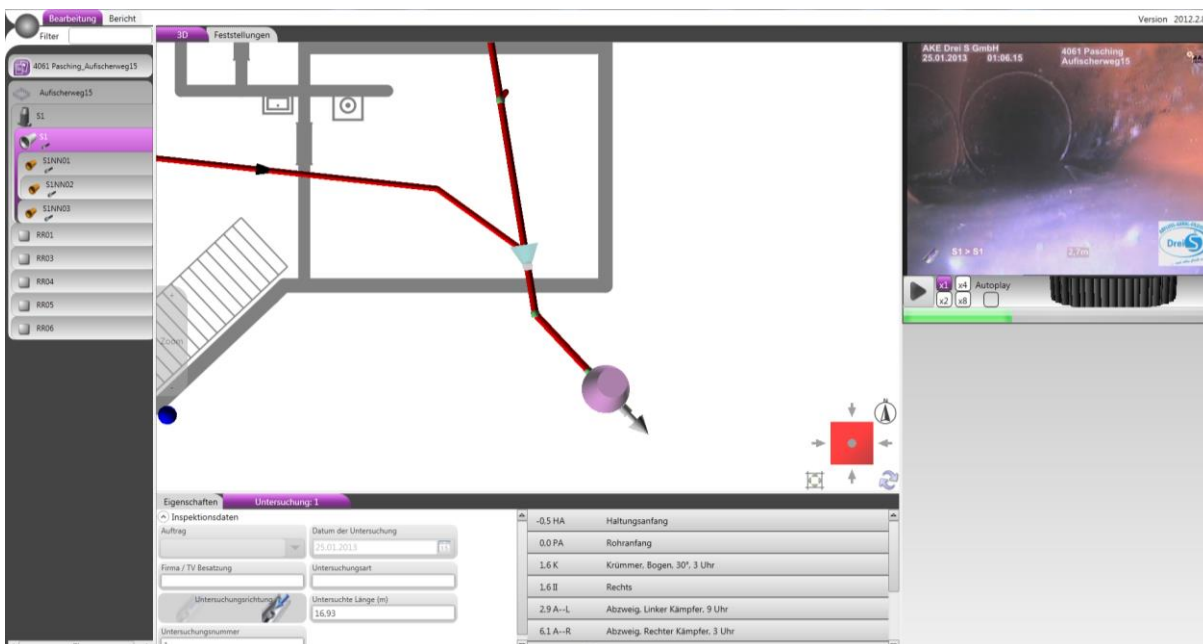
Bearbeitung Bericht
Version 2012.2.
Filter
3D Feststellungen
4061 Pasching_Aufischerweg15
Aufischerweg15
S1
S1
S1NN01
S1NN02
S1NN03
RR01
RR03
RR04
RR05
RR06
Zoom
AKE Drei S GmbH
25.01.2013 01:06.15
4061 Pasching
Aufischerweg15
S1 > S1
2,7m
Drei S
x1 x4 Autoplay
x2 x8
Eigenschaften Untersuchung: 1
Inspektionsdaten
Auftrag
Datum der Untersuchung
25.01.2013
Firma / TV Besatzung
Untersuchungsart
Untersuchungsrichtung
Untersuchte Länge (m)
16.93
Untersuchungsnummer

| | |
|---|---|
| -0.5 HA | Haltungsanfang |
| 0.0 PA | Rohranfang |
| 1.6 K | Krümmer, Bogen, 30°, 3 Uhr |
| 1.6 II | Rechts |
| 2.9 A--L | Abzweig, Linker Kämpfer, 9 Uhr |
| 6.1 A--R | Abzweig, Rechter Kämpfer, 3 Uhr |